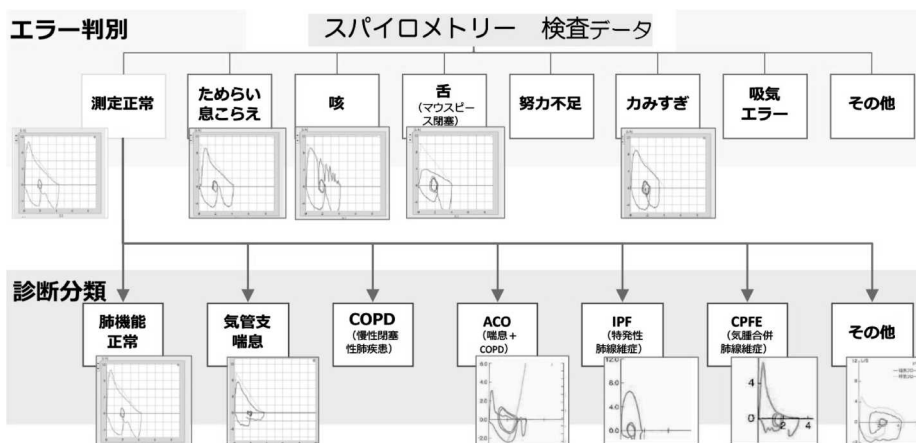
エラー判別

スパイロメトリー　検査データ

測定正常

ためらい
息こらえ

咳

舌
（マウスピース閉塞）

努力不足

力みすぎ

吸気
エラー

その他

診断分類

肺機能
正常

気管支
喘息

COPD
（慢性閉塞性肺疾患）

ACO
（喘息＋COPD）

IPF
（特発性肺線維症）

CPFE
（気腫合併肺線維症）

その他

4

0

2

4